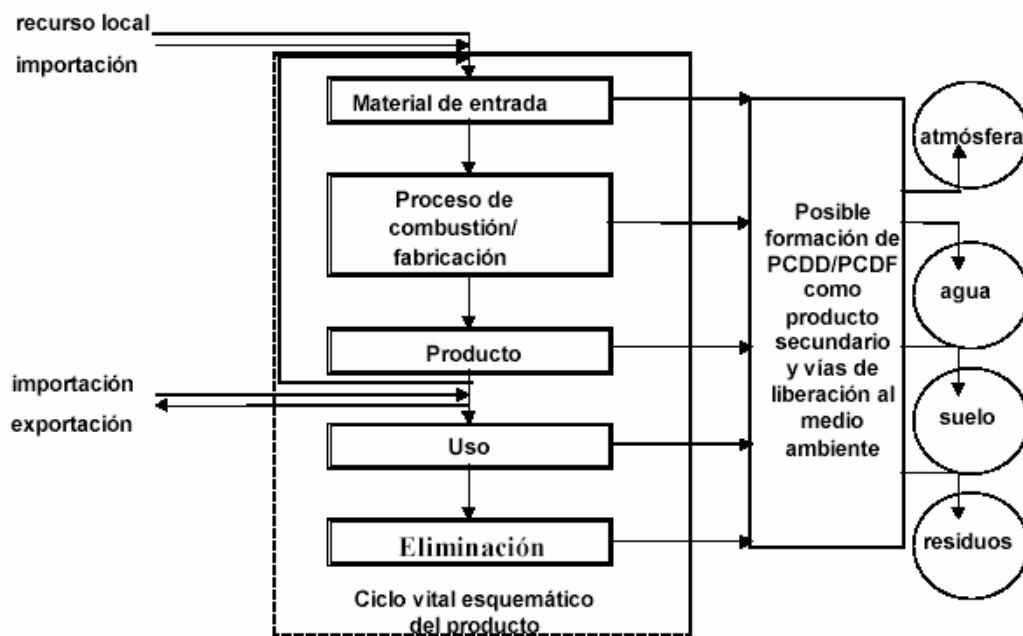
recurso local

importación

Material de entrada

Proceso de combustión/ fabricación

Producto

importación

exportación

Uso

Eliminación

Ciclo vital esquemático del producto

Posible formación de PCDD/PCDF como producto secundario y vías de liberación al medio ambiente

atmósfera

agua

suelo

residuos